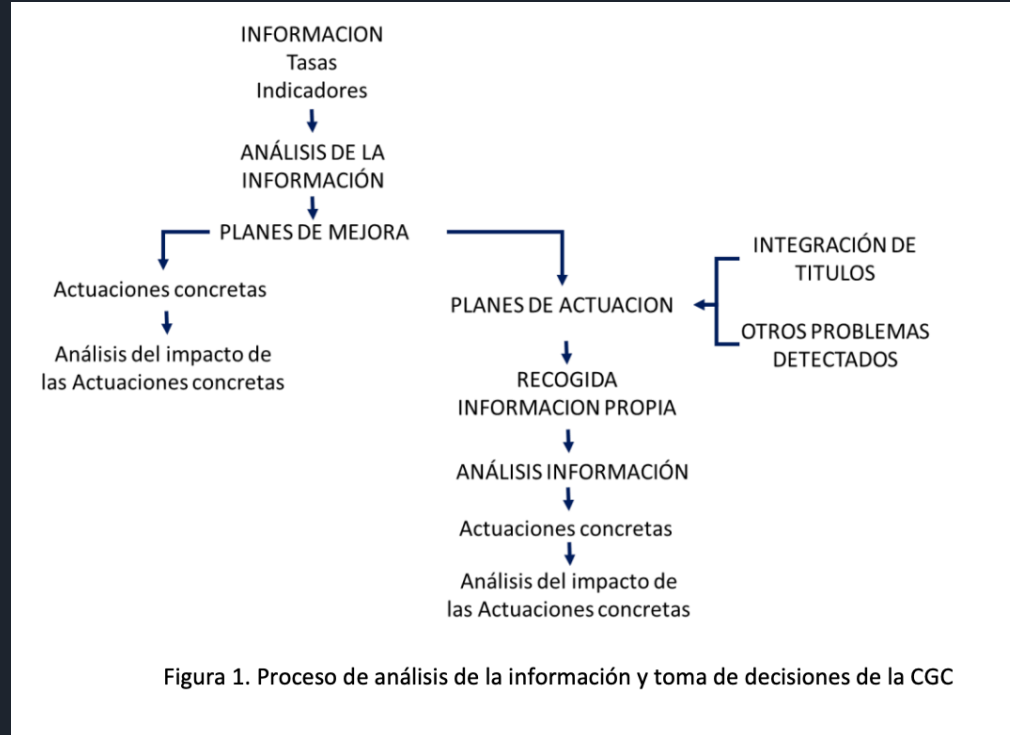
INFORMACION
Tasas
Indicadores

ANÁLISIS DE LA INFORMACIÓN

PLANES DE MEJORA

Actuaciones concretas

Análisis del impacto de las Actuaciones concretas

INTEGRACIÓN DE TITULOS

OTROS PROBLEMAS DETECTADOS

PLANES DE ACTUACION

RECOGIDA INFORMACION PROPIA

ANÁLISIS INFORMACIÓN

Actuaciones concretas

Análisis del impacto de las Actuaciones concretas

Figura 1. Proceso de análisis de la información y toma de decisiones de la CGC